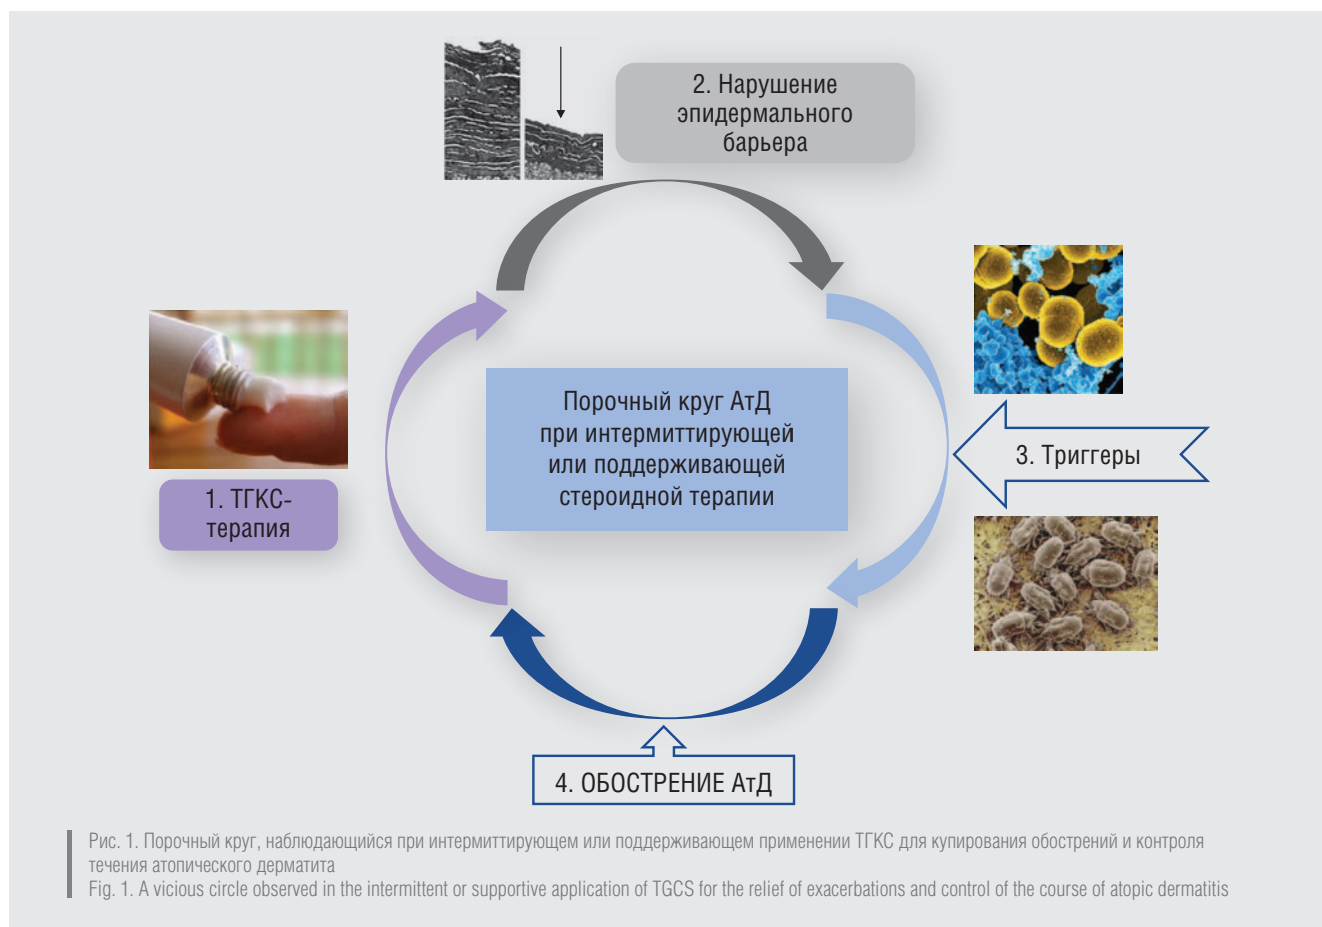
2. Нарушение эпидермального барьера

Порочный круг АтД при интермиттирующей или поддерживающей стероидной терапии

1. ТГКС-терапия

3. Триггеры

4. ОБОСТРЕНИЕ АтД

Рис. 1. Порочный круг, наблюдающийся при интермиттирующем или поддерживающем применении ТГКС для купирования обострений и контроля течения атопического дерматита
Fig. 1. A vicious circle observed in the intermittent or supportive application of TGCS for the relief of exacerbations and control of the course of atopic dermatitis